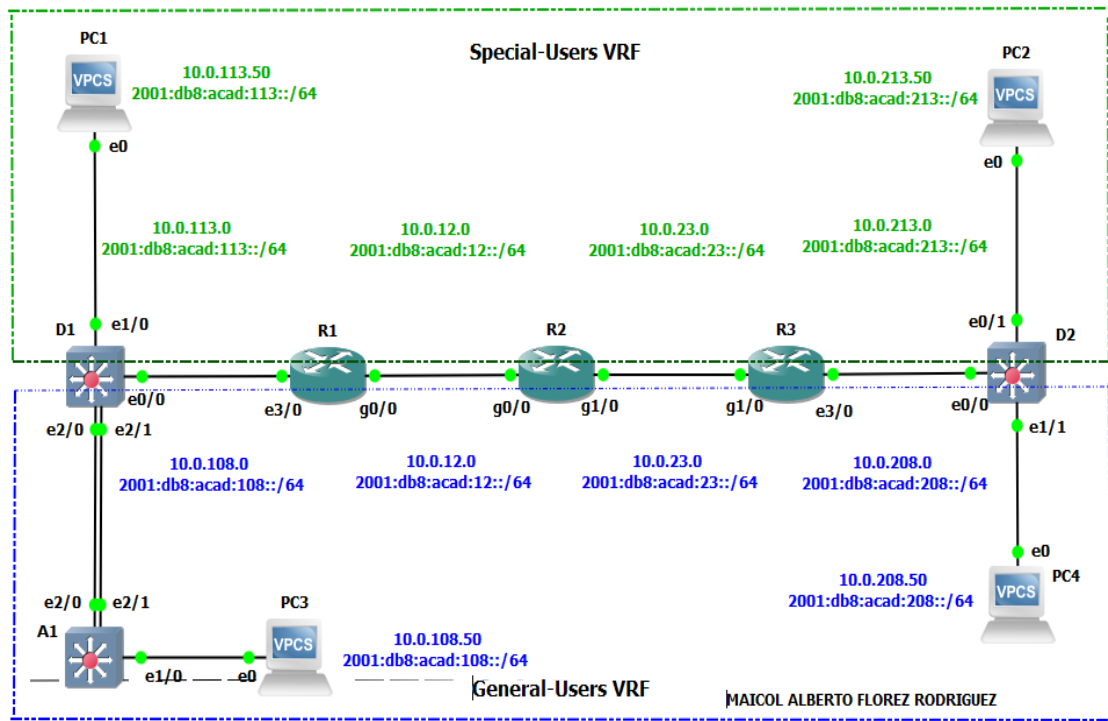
PC1
VPCS
10.0.113.50
2001:db8:acad:113::/64
e0

Special-Users VRF

PC2
VPCS
10.0.213.50
2001:db8:acad:213::/64
e0

10.0.113.0
2001:db8:acad:113::/64

10.0.12.0
2001:db8:acad:12::/64

10.0.23.0
2001:db8:acad:23::/64

10.0.213.0
2001:db8:acad:213::/64

D1
e1/0
R1
R2
R3
e0/1
D2

e0/0
e3/0
g0/0
g0/0
g1/0
g1/0
e3/0
e0/0

e2/0
e2/1
e1/1

10.0.108.0
2001:db8:acad:108::/64

10.0.12.0
2001:db8:acad:12::/64

10.0.23.0
2001:db8:acad:23::/64

10.0.208.0
2001:db8:acad:208::/64

e0
10.0.208.50
2001:db8:acad:208::/64
PC4
VPCS

e2/0
e2/1
A1
PC3
VPCS
10.0.108.50
2001:db8:acad:108::/64
e1/0
e0

General-Users VRF

MAICOL ALBERTO FLOREZ RODRIGUEZ